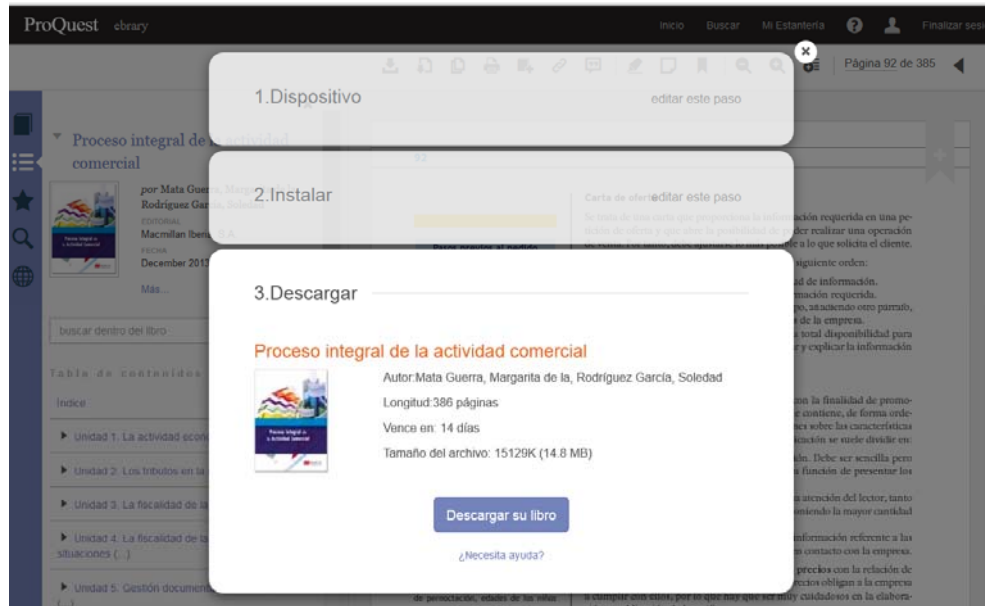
ProQuest ebrary

Inicio Buscar Mi Estantería Finalizar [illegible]

Página 92 de 385

1.Dispositivo editar este paso

2.Instalar editar este paso

3.Descargar

Proceso integral de la actividad comercial

Autor:Mata Guerra, Margarita de la, Rodríguez García, Soledad

Longitud:386 páginas

Vence en: 14 días

Tamaño del archivo: 15129K (14.8 MB)

Descargar su libro

¿Necesita ayuda?

Proceso integral de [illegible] comercial

por Mata Guer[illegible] Rodríguez Gar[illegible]

EDITORIAL

Macmillan Iberi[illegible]

FECHA

December 201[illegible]

Más...

buscar dentro del libro

Tabla de contenidos

Índice

Unidad 1. La actividad econ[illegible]

Unidad 2. Los tributos en la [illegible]

Unidad 3. La fiscalidad de la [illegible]

Unidad 4. La fiscalidad de la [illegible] situaciones (...)

Unidad 5. Gestión document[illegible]

Carta de oferta

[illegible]ción requerida en una pe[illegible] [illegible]der realizar una operación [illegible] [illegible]ás posible a lo que solicita el cliente.

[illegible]iguiente orden:

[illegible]d de información.
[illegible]mación requerida.
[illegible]po, atendiendo otro párrafo,
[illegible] de la empresa.
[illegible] total disponibilidad para
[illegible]r y explicar la información

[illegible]on la finalidad de promo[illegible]
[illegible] contiene, de forma orde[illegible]
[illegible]s sobre las características
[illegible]icación se suele dividir en:

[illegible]ión. Debe ser sencilla pero
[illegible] función de presentar los

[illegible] atención del lector, tanto
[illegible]niendo la mayor cantidad

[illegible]nformación referente a las
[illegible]n contacto con la empresa.

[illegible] precios con la relación de
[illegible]ecios obligan a la empresa
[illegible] cuidadosos en la elabora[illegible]